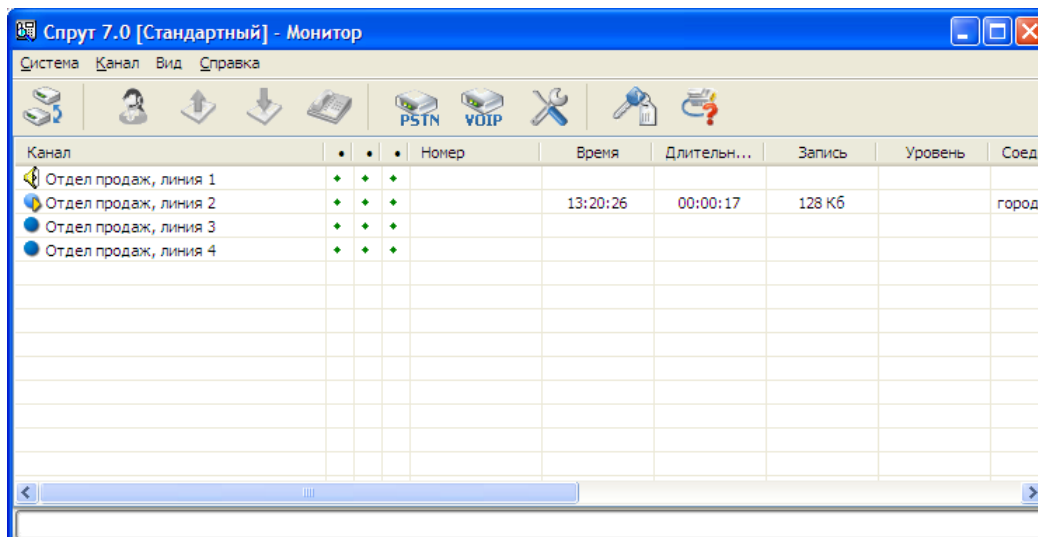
Спрут 7.0 [Стандартный] - Монитор

Система Канал Вид Справка

PSTN VOIP

| Канал | • | • | • | Номер | Время | Длительн... | Запись | Уровень | Соед |
|---|---|---|---|---|---|---|---|---|---|
| Отдел продаж, линия 1 | • | • | • | | | | | | |
| Отдел продаж, линия 2 | • | • | • | | 13:20:26 | 00:00:17 | 128 Кб | | город |
| Отдел продаж, линия 3 | • | • | • | | | | | | |
| Отдел продаж, линия 4 | • | • | • | | | | | | |